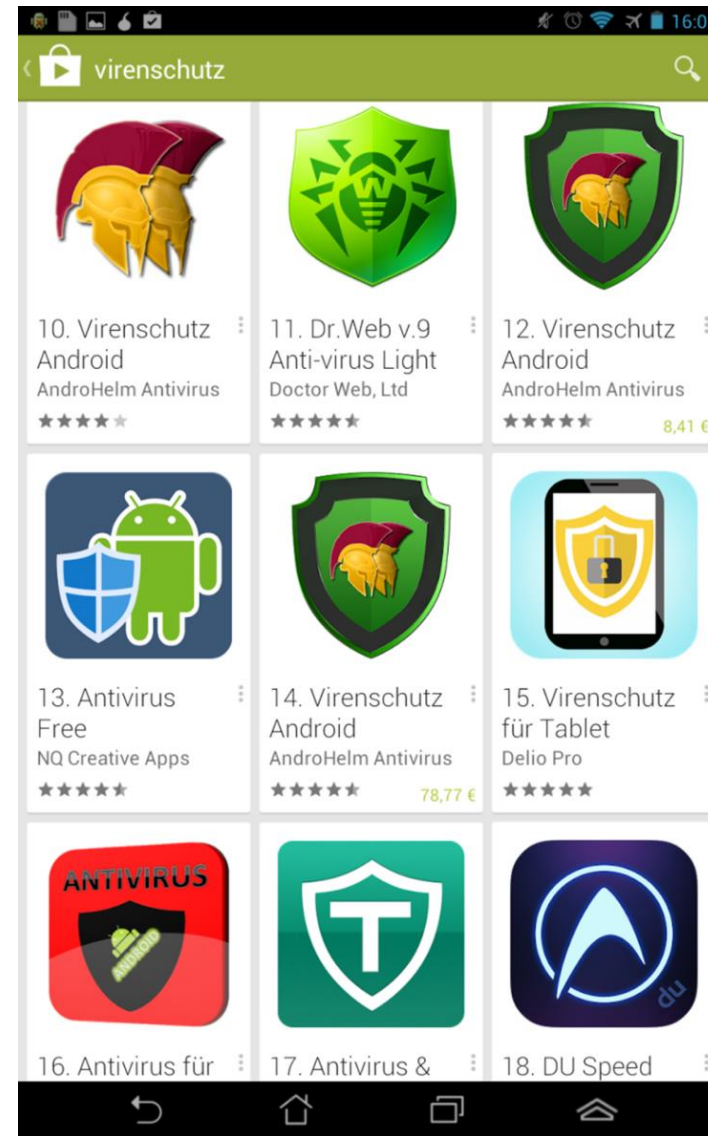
16:0

virenschutz

10. Virenschutz Android
AndroHelm Antivirus

11. Dr.Web v.9 Anti-virus Light
Doctor Web, Ltd

12. Virenschutz Android
AndroHelm Antivirus
8,41 €

13. Antivirus Free
NQ Creative Apps

14. Virenschutz Android
AndroHelm Antivirus
78,77 €

15. Virenschutz für Tablet
Delio Pro

ANTIVIRUS
ANDROID

16. Antivirus für

17. Antivirus &

du

18. DU Speed